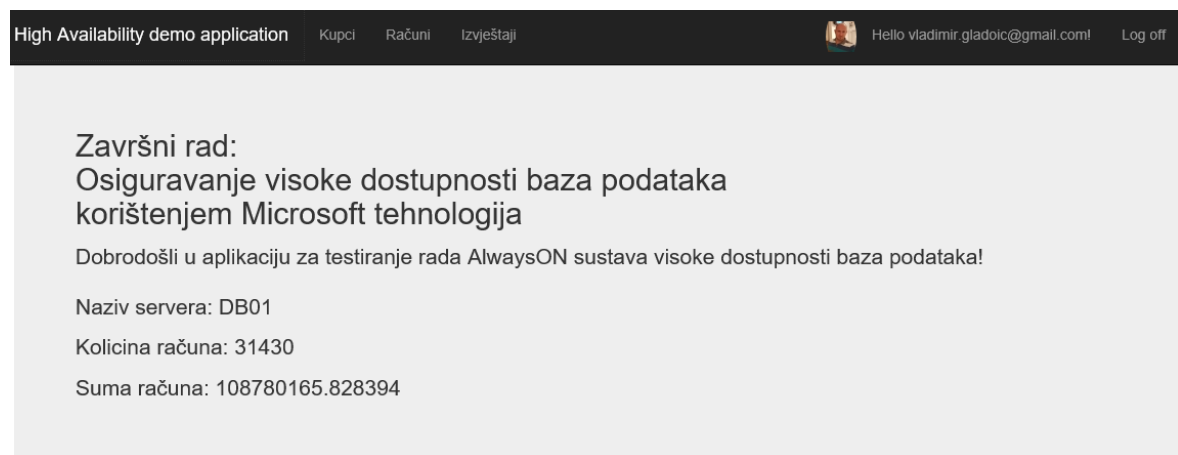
High Availability demo application Kupci Računi Izvještaji Hello vladimir.gladoic@gmail.com! Log off

Završni rad:
Osiguravanje visoke dostupnosti baza podataka korištenjem Microsoft tehnologija

Dobrodošli u aplikaciju za testiranje rada AlwaysON sustava visoke dostupnosti baza podataka!

Naziv servera: DB01

Kolicina računa: 31430

Suma računa: 108780165.828394